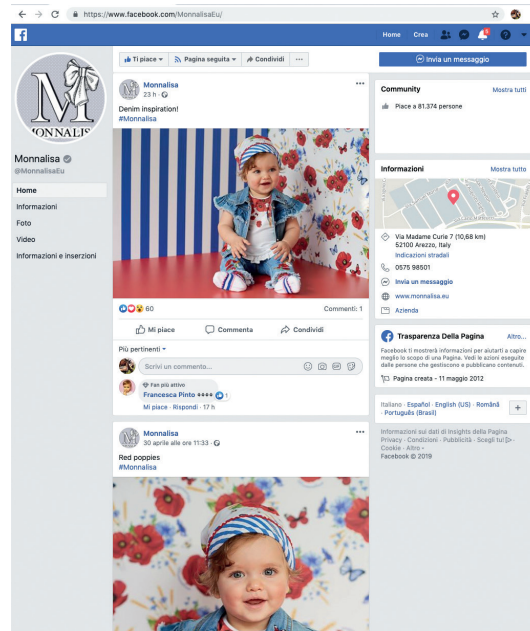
https://www.facebook.com/MonnalisaEu/

Home Crea

MONNALIS

Monnalisa
@MonnalisaEu

Home
Informazioni
Foto
Video
Informazioni e inserzioni

Ti piace Pagina seguita Condividi ···

Invia un messaggio

Monnalisa
23 h

Denim inspiration!
#Monnalisa

60
Commenti: 1

Mi piace Commenta Condividi

Più pertinenti

Scrivi un commento...

Fan più attivo
Francesca Pinto ❤❤❤❤ 1
Mi piace · Rispondi · 17 h

Monnalisa
30 aprile alle ore 11:33

Red poppies
#Monnalisa

Community
Mostra tutti
Piace a 81.374 persone

Informazioni
Mostra tutto

Via Madame Curie 7 (10,68 km)
52100 Arezzo, Italy
Indicazioni stradali

0575 98501

Invia un messaggio

www.monnalisa.eu

Azienda

Trasparenza Della Pagina
Altro...

Facebook ti mostrerà informazioni per aiutarti a capire meglio lo scopo di una Pagina. Vedi le azioni eseguite dalle persone che gestiscono e pubblicano contenuti.

Pagina creata - 11 maggio 2012

Italiano · Español · English (US) · Română · Português (Brasil)

Informazioni sui dati di Insights della Pagina
Privacy · Condizioni · Pubblicità · Scegli tu · Cookie · Altro ·
Facebook © 2019